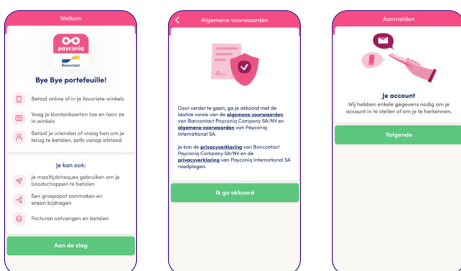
Welkom

payconiq
Bancontact

Bye Bye portefeuille!

Betaal online of in je favoriete winkels

Voeg je klantenkaarten toe en toon ze in winkels

Betaal je vrienden of vraag hen om je terug te betalen, zelfs vanop afstand

Je kan ook:

je maaltijdcheques gebruiken om je boodschappen te betalen

Een groepspot aanmaken en ervaan bijdragen

Facturen ontvangen en betalen

Aan de slag

Algemene voorwaarden

Door verder te gaan, ga je akkoord met de laatste versie van de algemene voorwaarden van Bancontact Payconiq Company SA/NV en algemene voorwaarden van Payconiq International SA.

Je kan de privacyverklaring van Bancontact Payconiq Company SA/NV en de privacyverklaring van Payconiq International SA raadplegen.

Ik ga akkoord

Aanmelden

Je account

Wij hebben enkele gegevens nodig om je account in te stellen of om je te herkennen.

Volgende